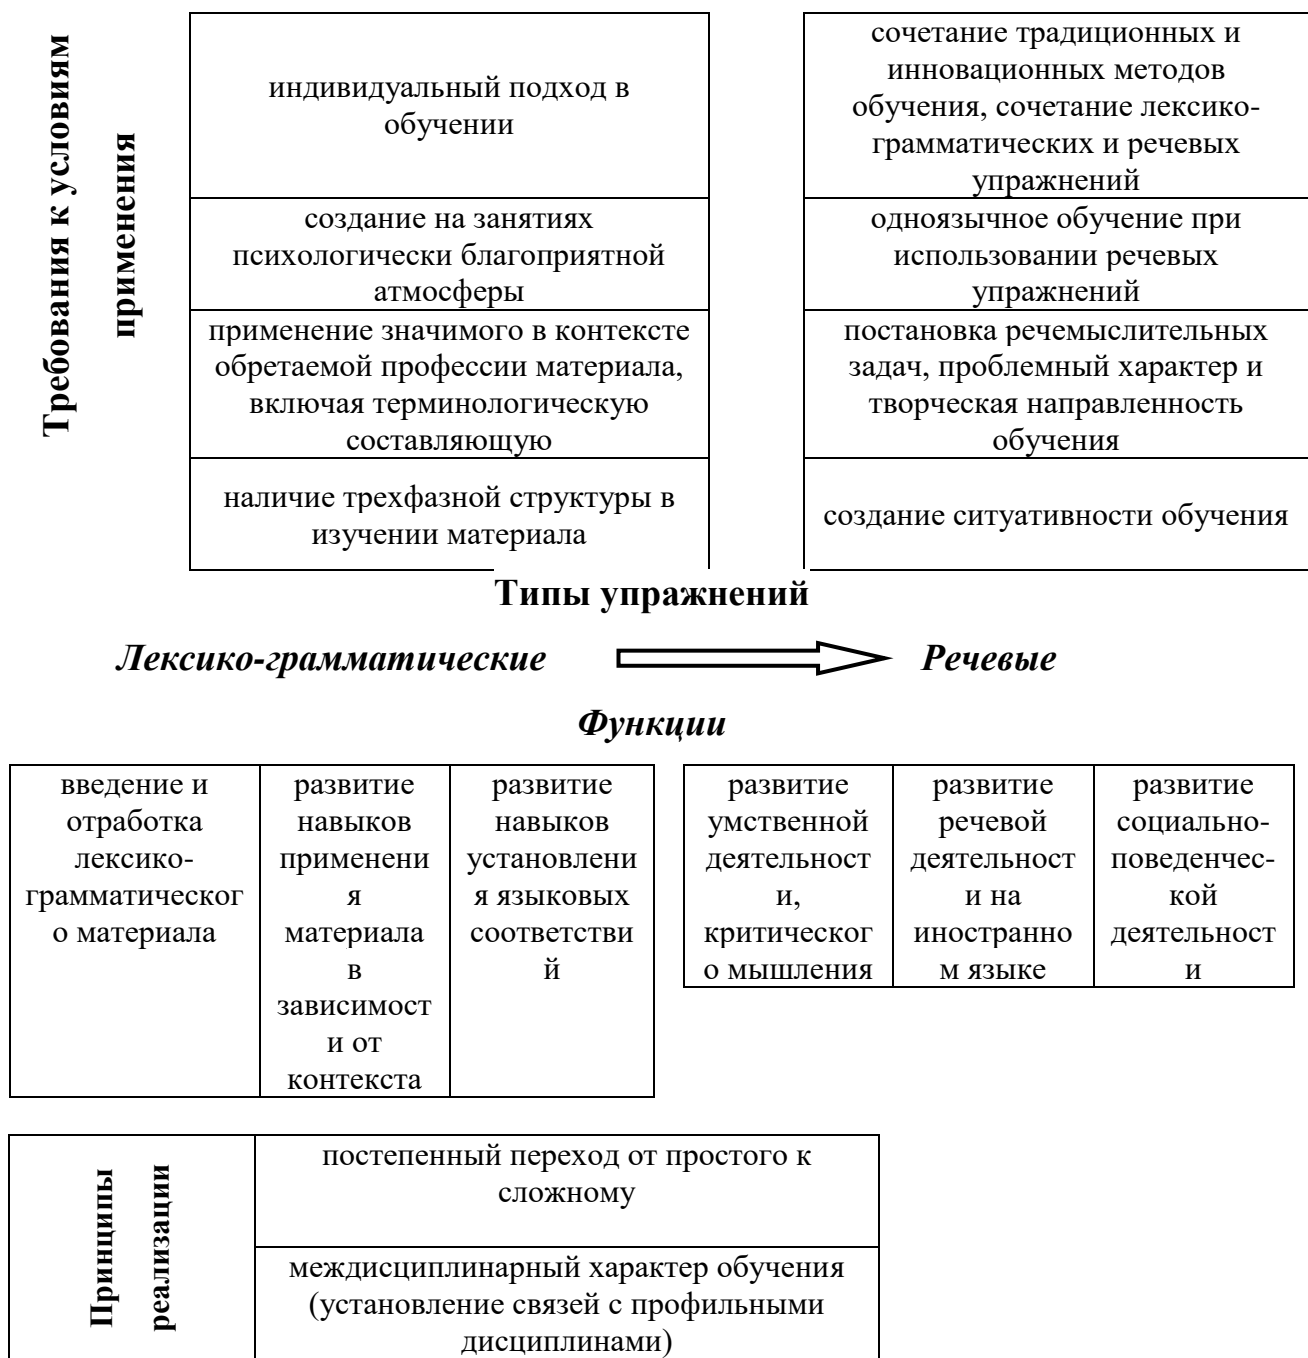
Требования к условиям применения

индивидуальный подход в обучении

создание на занятиях психологически благоприятной атмосферы

применение значимого в контексте обретаемой профессии материала, включая терминологическую составляющую

наличие трехфазной структуры в изучении материала

сочетание традиционных и инновационных методов обучения, сочетание лексико-грамматических и речевых упражнений

одноязычное обучение при использовании речевых упражнений

постановка речемыслительных задач, проблемный характер и творческая направленность обучения

создание ситуативности обучения

Типы упражнений

Лексико-грамматические Речевые

Функции

| введение и отработка лексико-грамматического материала | развитие навыков применения материала в зависимости от контекста | развитие навыков установления языковых соответствий |
|---|---|---|

| развитие умственной деятельности, критического мышления | развитие речевой деятельности на иностранном языке | развитие социально-поведенческой деятельности |
|---|---|---|

Принципы реализации

постепенный переход от простого к сложному

междисциплинарный характер обучения (установление связей с профильными дисциплинами)